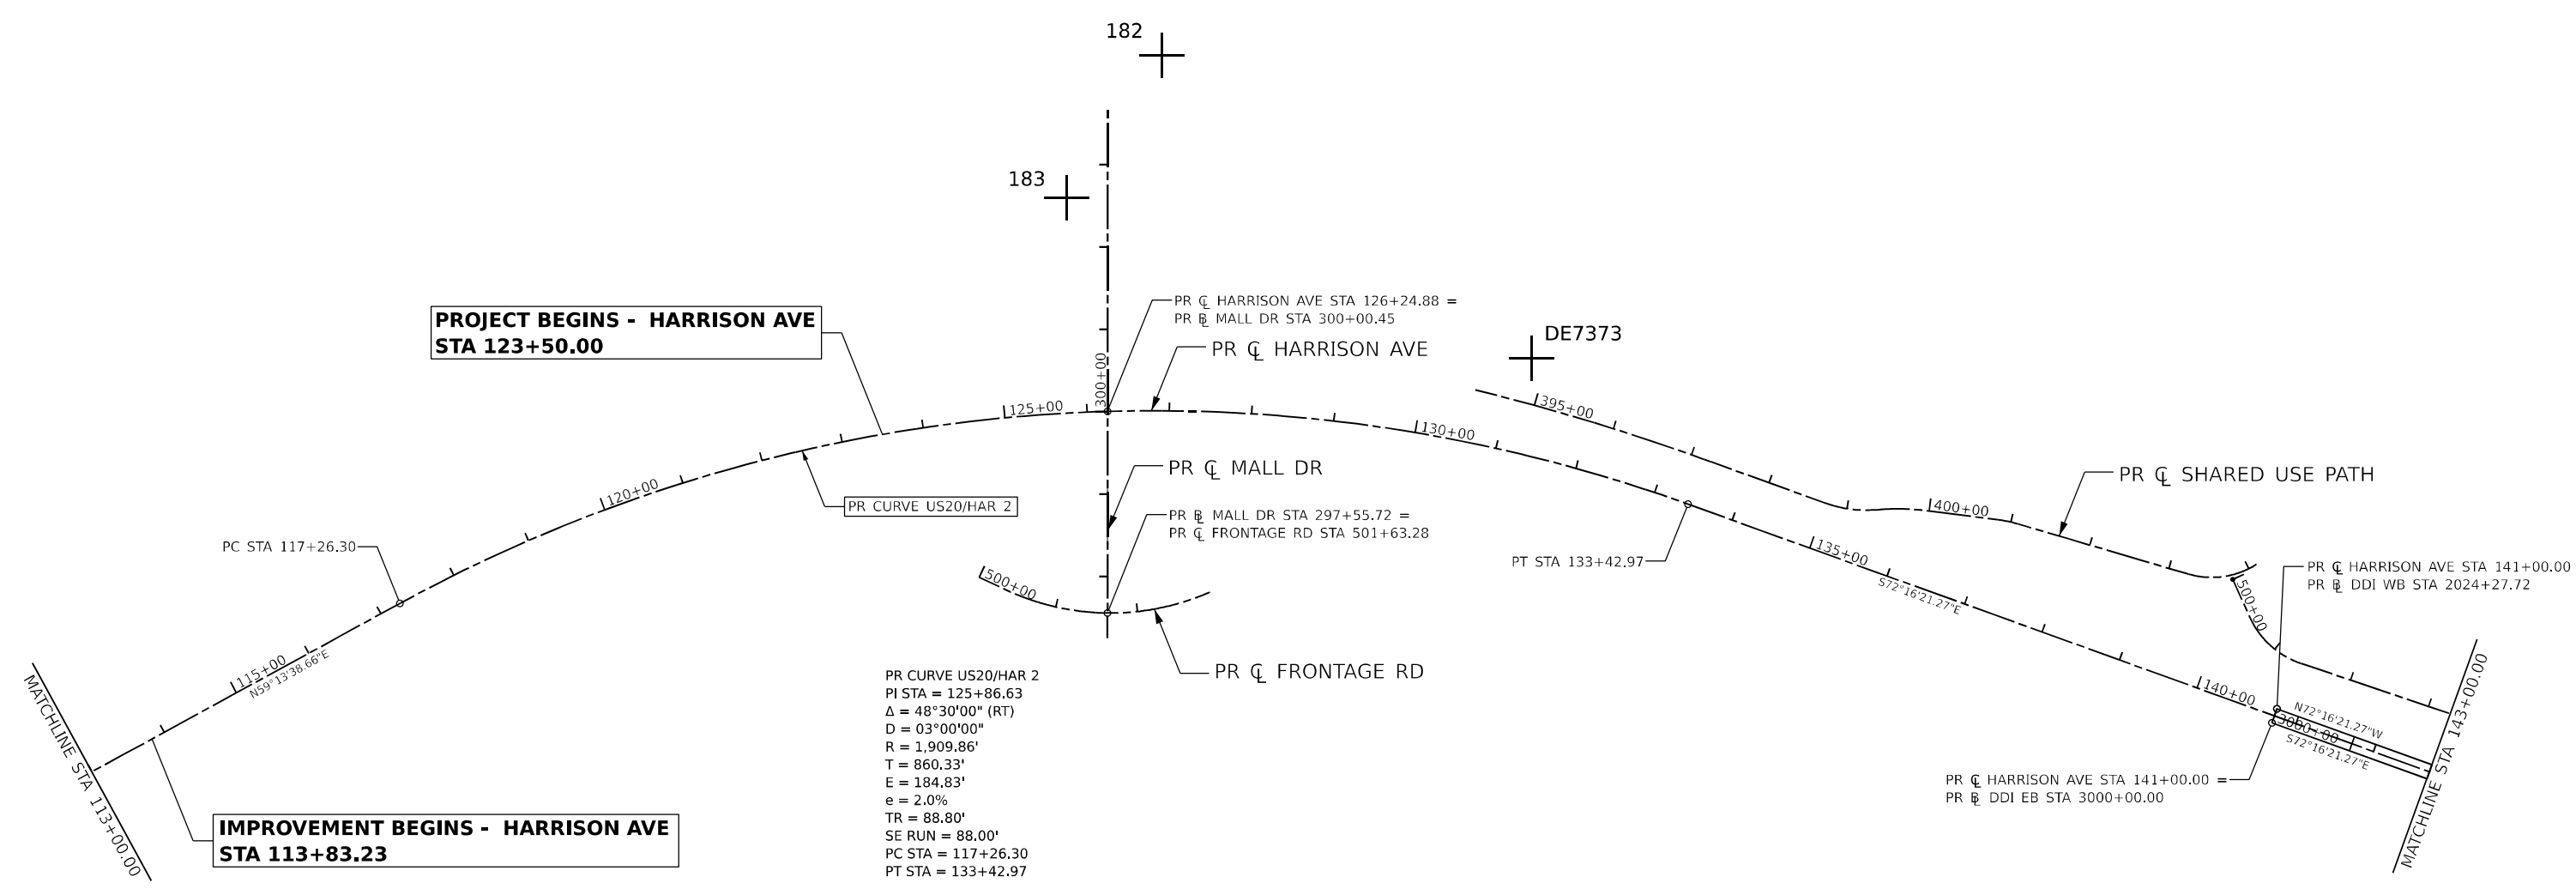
182

183

PR ℄ HARRISON AVE STA 126+24.88 =
PR ℄ MALL DR STA 300+00.45

PROJECT BEGINS - HARRISON AVE
STA 123+50.00

PR ℄ HARRISON AVE

DE7373

300+00

125+00

130+00

395+00

PR ℄ MALL DR

PR ℄ SHARED USE PATH

120+00

PR CURVE US20/HAR 2

400+00

PR ℄ MALL DR STA 297+55.72 =
PR ℄ FRONTAGE RD STA 501+63.28

PT STA 133+42.97

135+00

PC STA 117+26.30

500+00

S72°16'21.27"E

PR ℄ HARRISON AVE STA 141+00.00
PR ℄ DDI WB STA 2024+27.72

500+00

PR ℄ FRONTAGE RD

115+00

N59°13'38.66"E

MATCHLINE STA 113+00.00

140+00

N72°16'21.27"W

3000+00

S72°16'21.27"E

MATCHLINE STA 143+00.00

PR CURVE US20/HAR 2
PI STA = 125+86.63
Δ = 48°30'00" (RT)
D = 03°00'00"
R = 1,909.86'
T = 860.33'
E = 184.83'
e = 2.0%
TR = 88.80'
SE RUN = 88.00'
PC STA = 117+26.30
PT STA = 133+42.97

PR ℄ HARRISON AVE STA 141+00.00 =
PR ℄ DDI EB STA 3000+00.00

IMPROVEMENT BEGINS - HARRISON AVE
STA 113+83.23